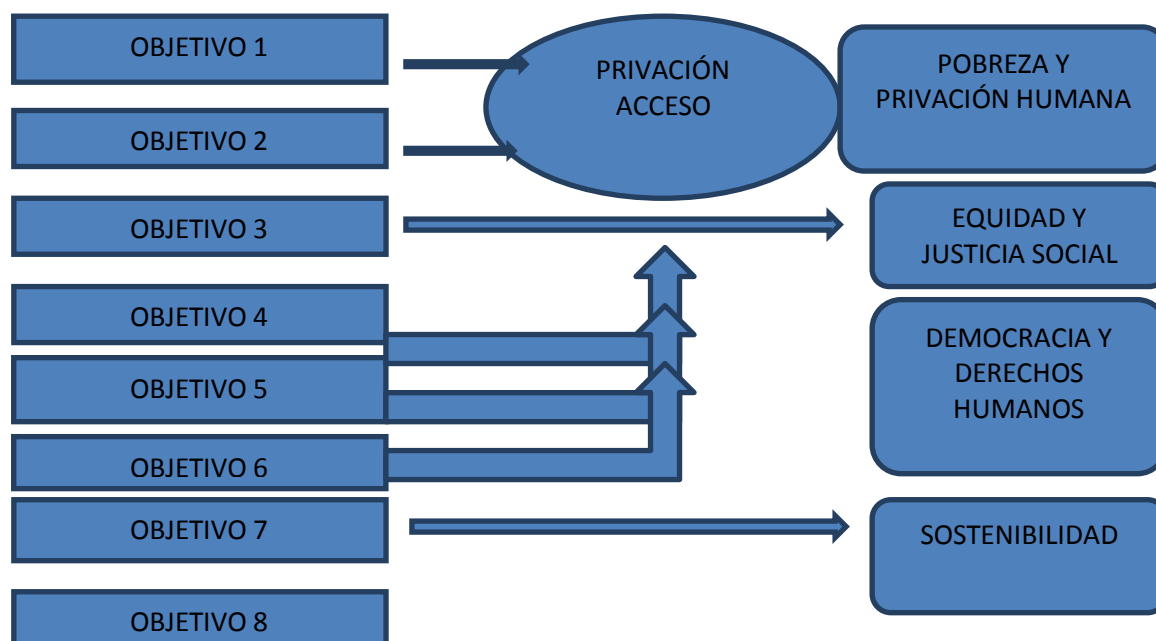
OBJETIVO 1

OBJETIVO 2

OBJETIVO 3

OBJETIVO 4

OBJETIVO 5

OBJETIVO 6

OBJETIVO 7

OBJETIVO 8

PRIVACIÓN ACCESO

POBREZA Y PRIVACIÓN HUMANA

EQUIDAD Y JUSTICIA SOCIAL

DEMOCRACIA Y DERECHOS HUMANOS

SOSTENIBILIDAD